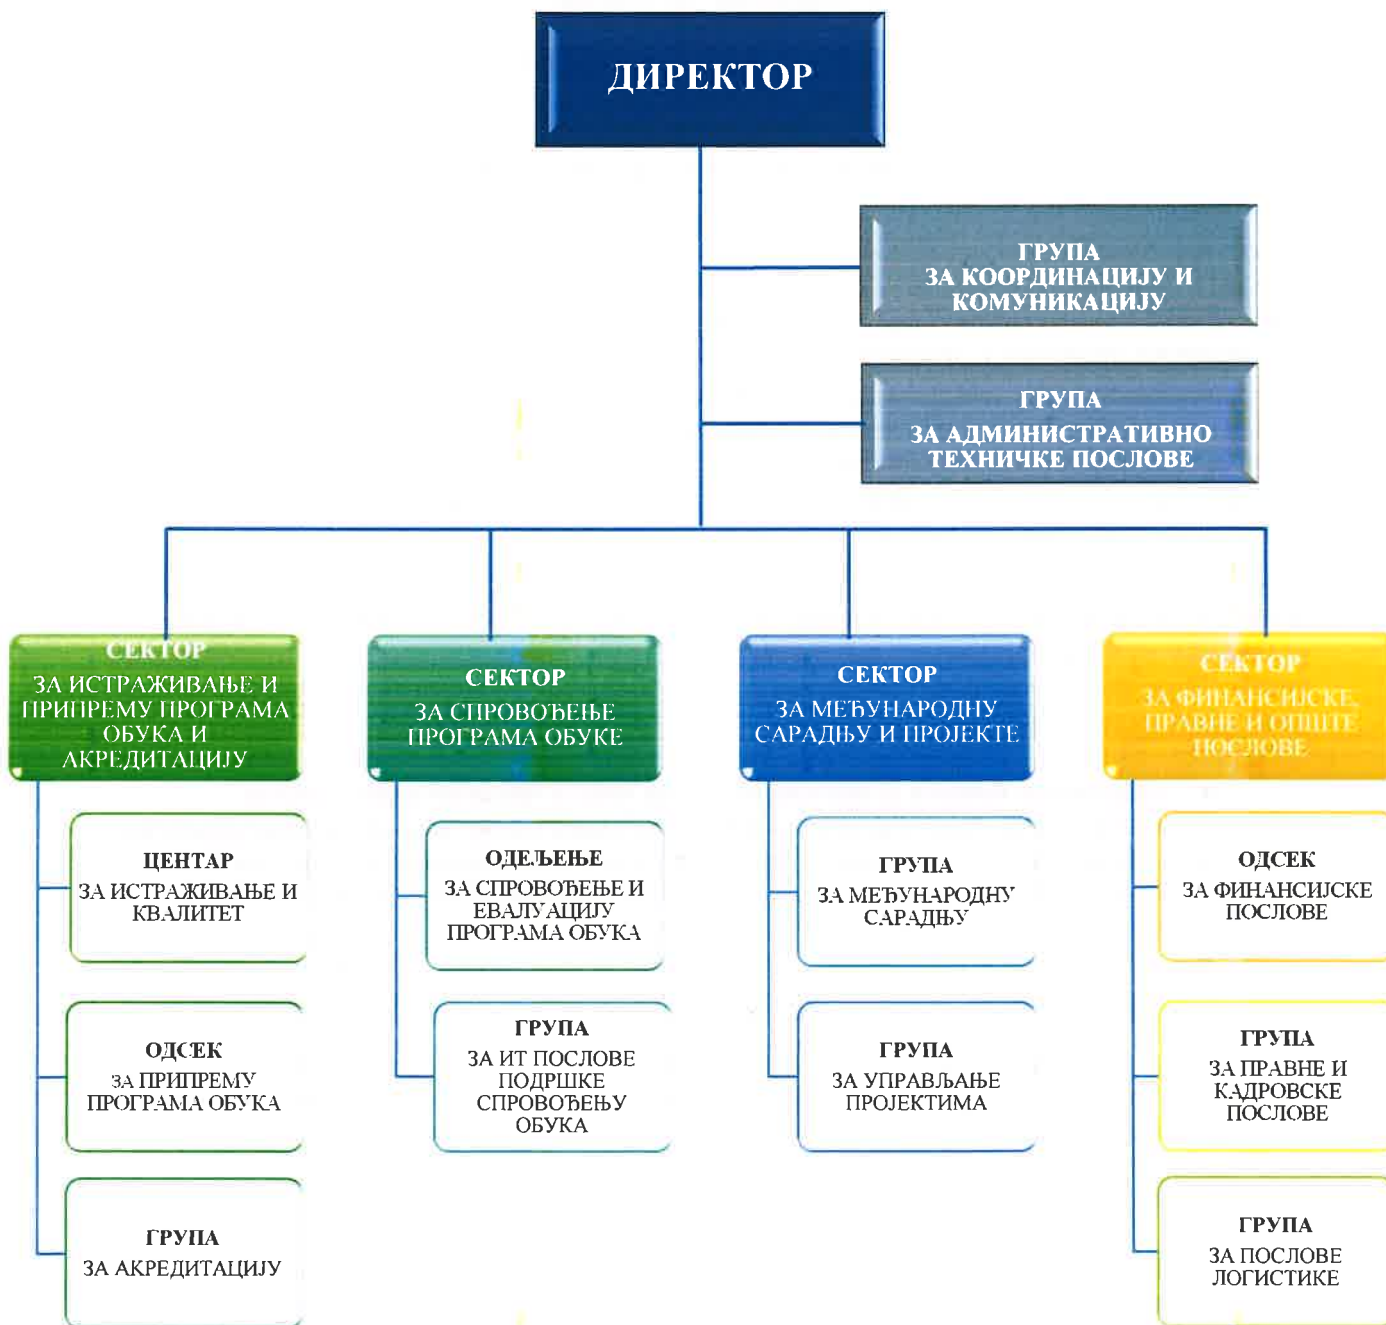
ДИРЕКТОР

ГРУПА
ЗА КООРДИНАЦИЈУ И КОМУНИКАЦИЈУ

ГРУПА
ЗА АДМИНИСТРАТИВНО ТЕХНИЧКЕ ПОСЛОВЕ

СЕКТОР
ЗА ИСТРАЖИВАЊЕ И ПРИПРЕМУ ПРОГРАМА ОБУКА И АКРЕДИТАЦИЈУ

ЦЕНТАР
ЗА ИСТРАЖИВАЊЕ И КВАЛИТЕТ

ОДСЕК
ЗА ПРИПРЕМУ ПРОГРАМА ОБУКА

ГРУПА
ЗА АКРЕДИТАЦИЈУ

СЕКТОР
ЗА СПРОВОЂЕЊЕ ПРОГРАМА ОБУКЕ

ОДЕЉЕЊЕ
ЗА СПРОВОЂЕЊЕ И ЕВАЛУАЦИЈУ ПРОГРАМА ОБУКА

ГРУПА
ЗА ИТ ПОСЛОВЕ ПОДРШКЕ СПРОВОЂЕЊУ ОБУКА

СЕКТОР
ЗА МЕЂУНАРОДНУ САРАДЊУ И ПРОЈЕКТЕ

ГРУПА
ЗА МЕЂУНАРОДНУ САРАДЊУ

ГРУПА
ЗА УПРАВЉАЊЕ ПРОЈЕКТИМА

СЕКТОР
ЗА ФИНАНСИЈСКЕ, ПРАВНЕ И ОПШТЕ ПОСЛОВЕ

ОДСЕК
ЗА ФИНАНСИЈСКЕ ПОСЛОВЕ

ГРУПА
ЗА ПРАВНЕ И КАДРОВСКЕ ПОСЛОВЕ

ГРУПА
ЗА ПОСЛОВЕ ЛОГИСТИКЕ